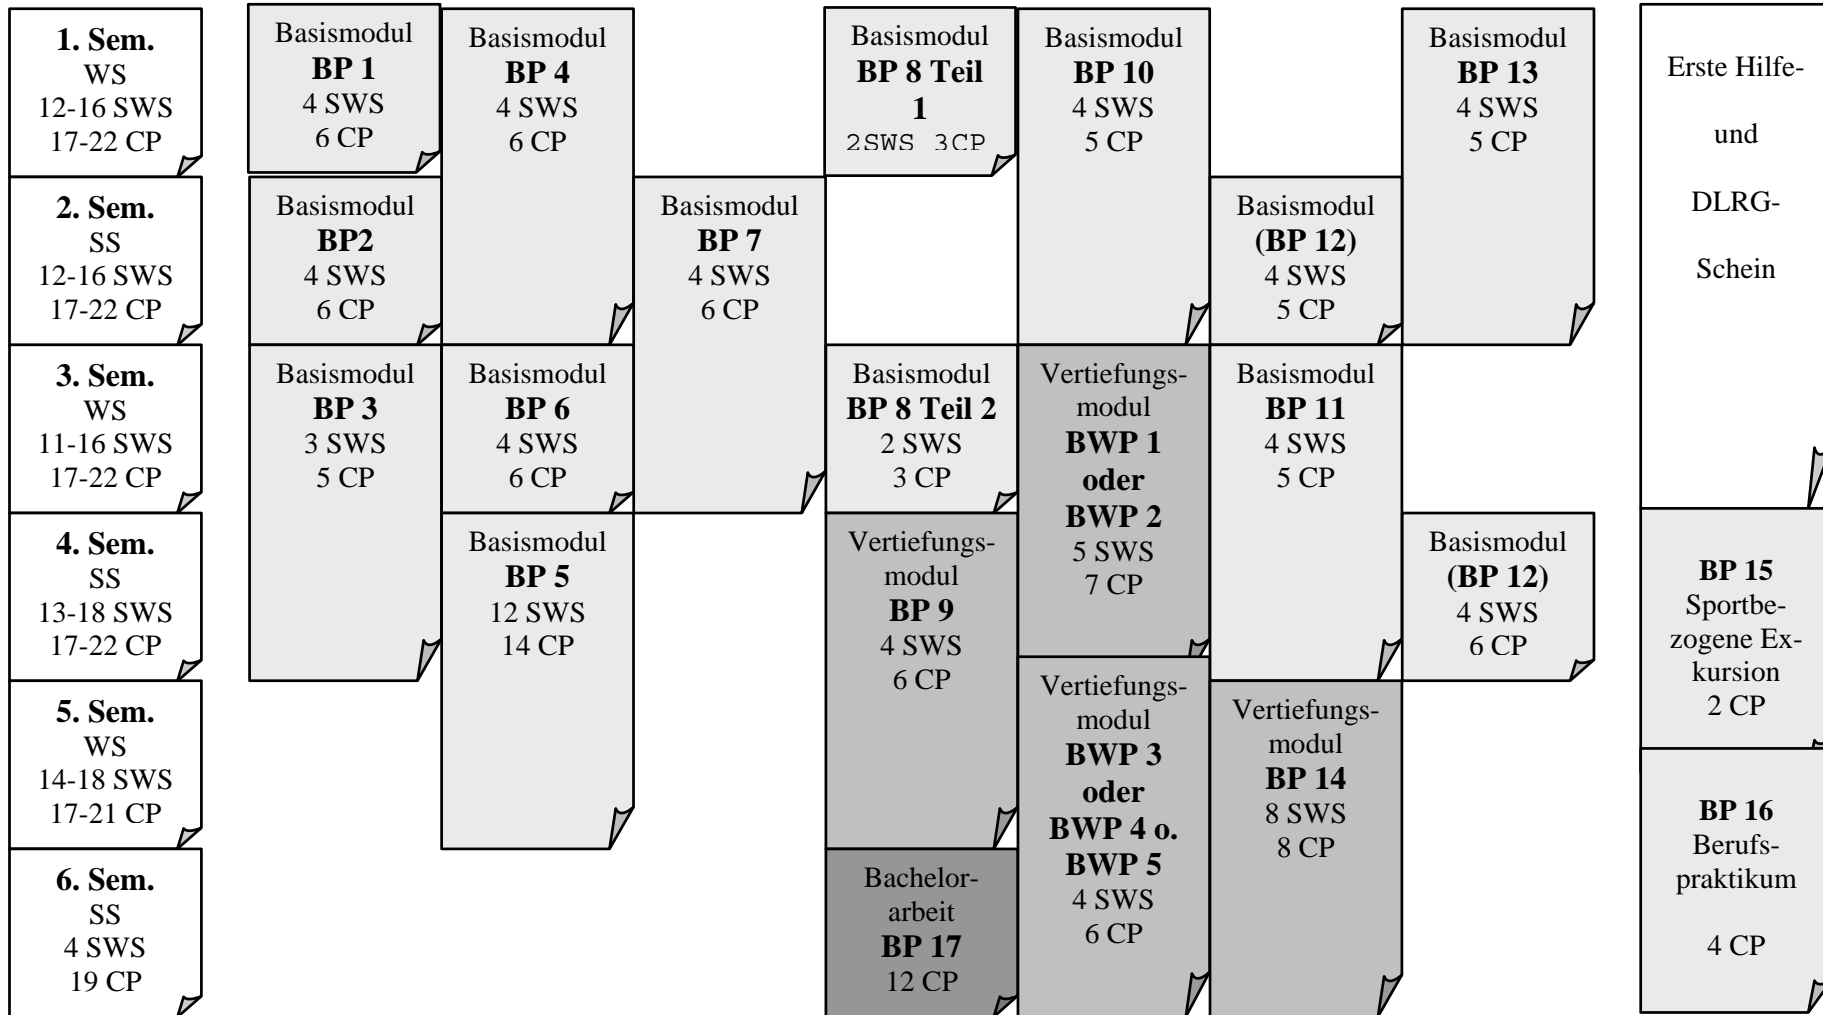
1. Sem.
WS
12-16 SWS
17-22 CP

2. Sem.
SS
12-16 SWS
17-22 CP

3. Sem.
WS
11-16 SWS
17-22 CP

4. Sem.
SS
13-18 SWS
17-22 CP

5. Sem.
WS
14-18 SWS
17-21 CP

6. Sem.
SS
4 SWS
19 CP

Basismodul
BP 1
4 SWS
6 CP

Basismodul
BP2
4 SWS
6 CP

Basismodul
BP 3
3 SWS
5 CP

Basismodul
BP 4
4 SWS
6 CP

Basismodul
BP 6
4 SWS
6 CP

Basismodul
BP 5
12 SWS
14 CP

Basismodul
BP 7
4 SWS
6 CP

Basismodul
BP 8 Teil 1
2SWS 3CP

Basismodul
BP 8 Teil 2
2 SWS
3 CP

Vertiefungsmodul
BP 9
4 SWS
6 CP

Bachelorarbeit
BP 17
12 CP

Basismodul
BP 10
4 SWS
5 CP

Vertiefungsmodul
BWP 1
oder
BWP 2
5 SWS
7 CP

Vertiefungsmodul
BWP 3
oder
BWP 4 o.
BWP 5
4 SWS
6 CP

Basismodul
(BP 12)
4 SWS
5 CP

Basismodul
BP 11
4 SWS
5 CP

Vertiefungsmodul
BP 14
8 SWS
8 CP

Basismodul
BP 13
4 SWS
5 CP

Basismodul
(BP 12)
4 SWS
6 CP

Erste Hilfe-
und
DLRG-
Schein

BP 15
Sportbezogene Exkursion
2 CP

BP 16
Berufspraktikum
4 CP